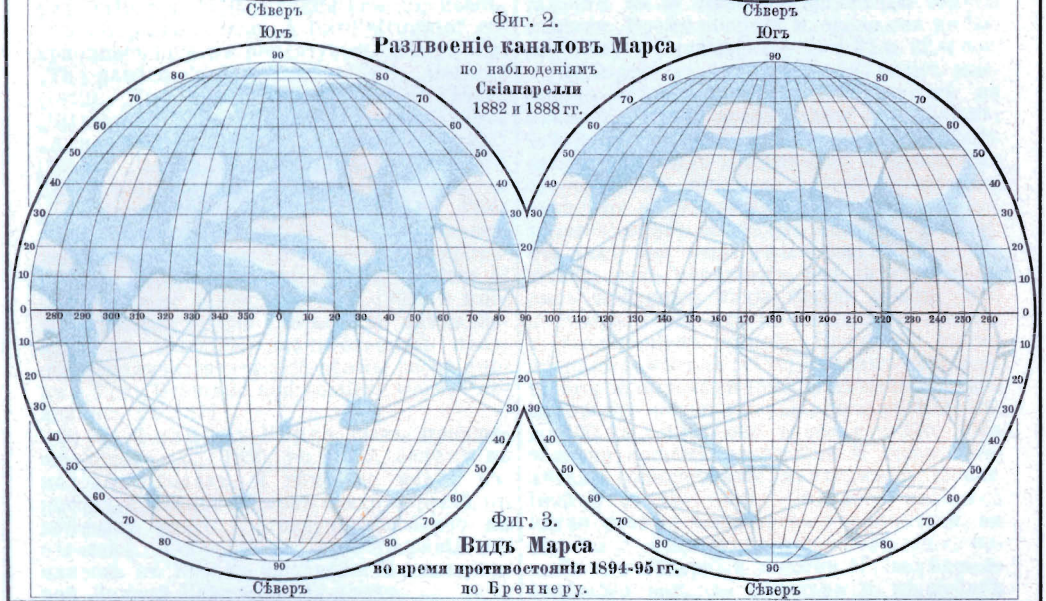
Сѣверъ

Сѣверъ

Фиг. 2.

Раздвоеніе каналовъ Марса

по наблюденіямъ

Скіапарелли

1882 и 1888 гг.

Югъ

Югъ

90 80 70 60 50 40 30 20 10 0 10 20 30 40 50 60 70 80 90

90 80 70 60 50 40 30 20 10 0 10 20 30 40 50 60 70 80 90

280 290 300 310 320 330 340 350 0 10 20 30 40 50 60 70 80 90 100 110 120 130 140 150 160 170 180 190 200 210 220 230 240 250 260

Фиг. 3.

Видъ Марса

во время противостоянія 1894-95 гг.

по Бреннеру.

Сѣверъ

Сѣверъ